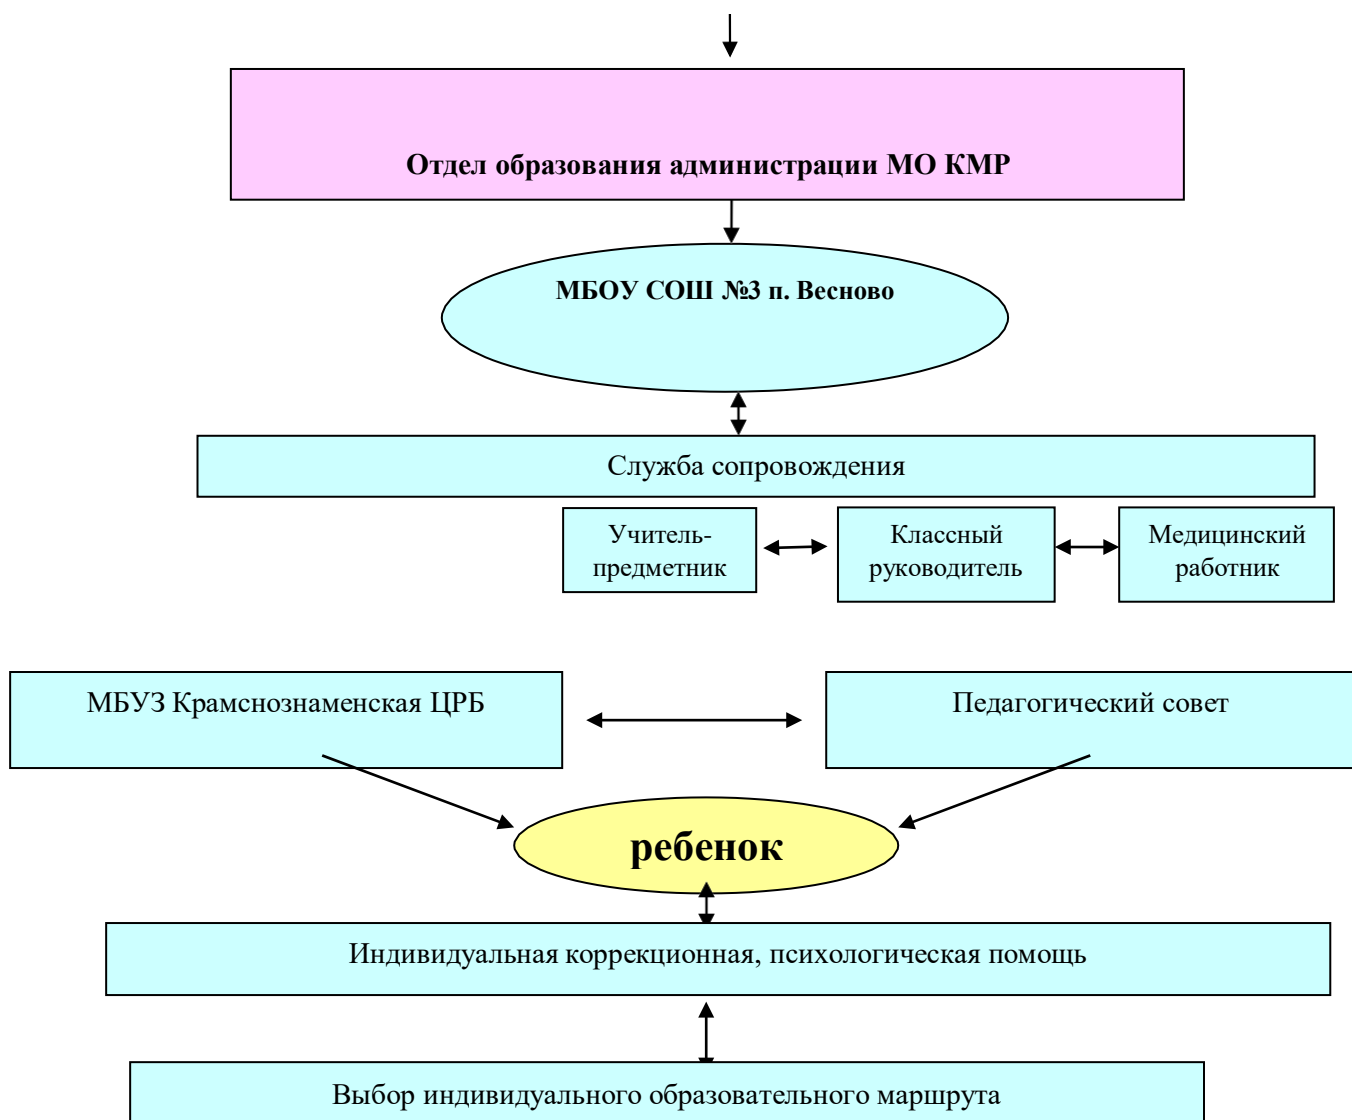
Отдел образования администрации МО КМР

МБОУ СОШ №3 п. Весново

Служба сопровождения

Учитель-предметник

Классный руководитель

Медицинский работник

МБУЗ Крамснознаменская ЦРБ

Педагогический совет

ребенок

Индивидуальная коррекционная, психологическая помощь

Выбор индивидуального образовательного маршрута